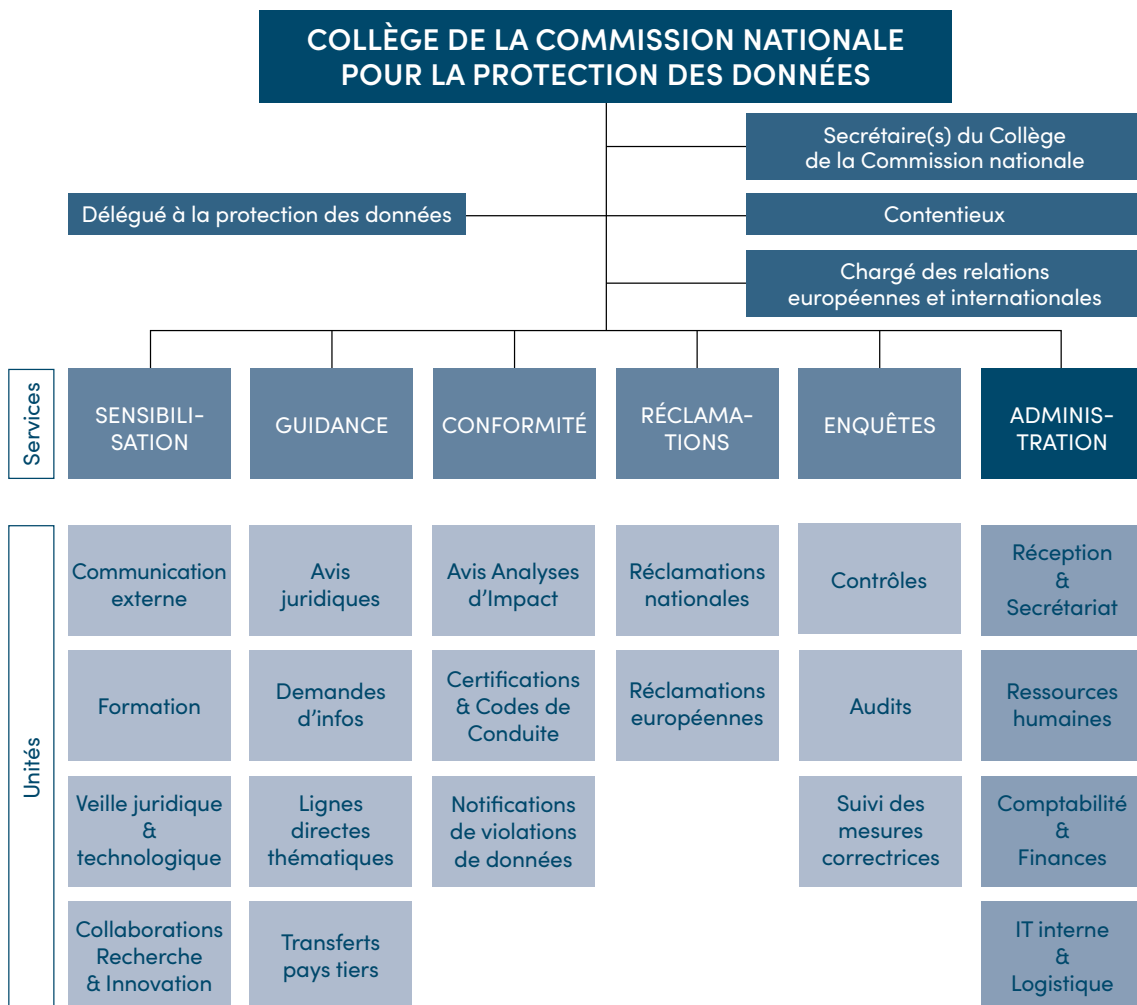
COLLÈGE DE LA COMMISSION NATIONALE POUR LA PROTECTION DES DONNÉES

Secrétaire(s) du Collège de la Commission nationale

Délégué à la protection des données

Contentieux

Chargé des relations européennes et internationales

Services

SENSIBILISATION

GUIDANCE

CONFORMITÉ

RÉCLAMATIONS

ENQUÊTES

ADMINISTRATION

Unités

Communication externe

Formation

Veille juridique & technologique

Collaborations Recherche & Innovation

Avis juridiques

Demandes d'infos

Lignes directes thématiques

Transferts pays tiers

Avis Analyses d'Impact

Certifications & Codes de Conduite

Notifications de violations de données

Réclamations nationales

Réclamations européennes

Contrôles

Audits

Suivi des mesures correctrices

Réception & Secrétariat

Ressources humaines

Comptabilité & Finances

IT interne & Logistique